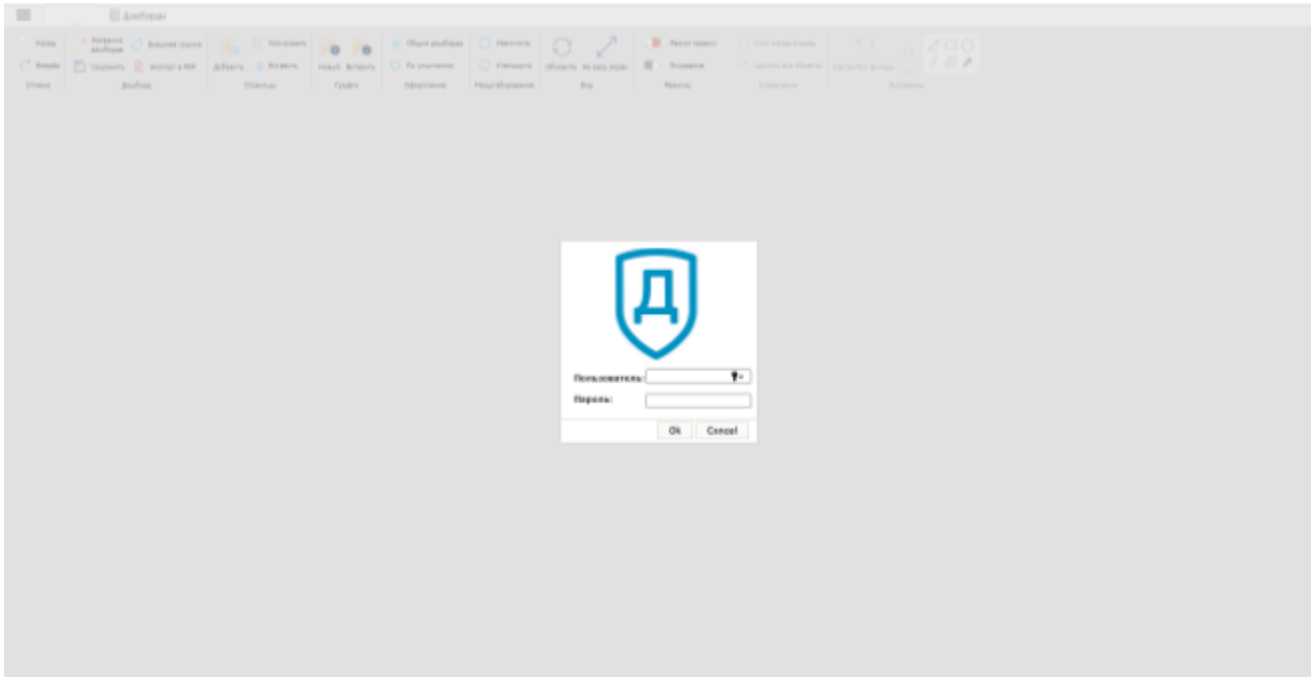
Дашборд

Назад
Вперёд
Отмена

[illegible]
Сохранить
Внешняя ссылка
Экспорт в PDF
Дашборд

Добавить
Копировать
Вставить
Страницы

Новый
Вставить
График

Общие дашборда
По умолчанию
Оформление

Увеличить
Уменьшить
Масштабирование

Обновить
На весь экран
Вид

Режим правки
Просмотр
Режимы

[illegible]
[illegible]
Управление

Настройки фигуры
Рисование

Пользователь:
Пароль:
Ok
Cancel